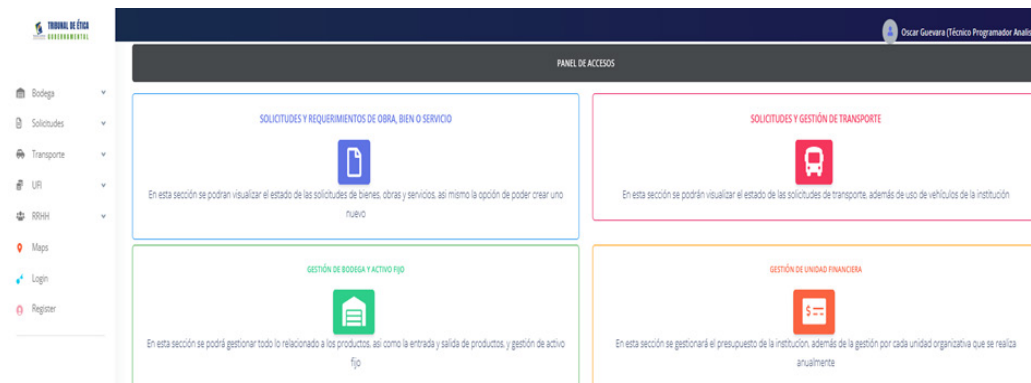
TRIBUNAL DE ÉTICA GUBERNAMENTAL

Oscar Guevara (Técnico Programador Analis

Bodega
Solicitudes
Transporte
UFI
RRHH
Maps
Login
Register

PANEL DE ACCESOS

SOLICITUDES Y REQUERIMIENTOS DE OBRA, BIEN O SERVICIO

En esta sección se podran visualizar el estado de las solicitudes de bienes, obras y servicios, asi mismo la opción de poder crear uno nuevo

SOLICITUDES Y GESTIÓN DE TRANSPORTE

En esta sección se podrán visualizar el estado de las solicitudes de transporte, además de uso de vehículos de la institución

GESTIÓN DE BODEGA Y ACTIVO FIJO

En esta sección se podrá gestionar todo lo relacionado a los productos, asi como la entrada y salida de productos, y gestión de activo fijo

GESTIÓN DE UNIDAD FINANCIERA

En esta sección se gestionará el presupuesto de la institución, además de la gestión por cada unidad organizativa que se realiza anualmente